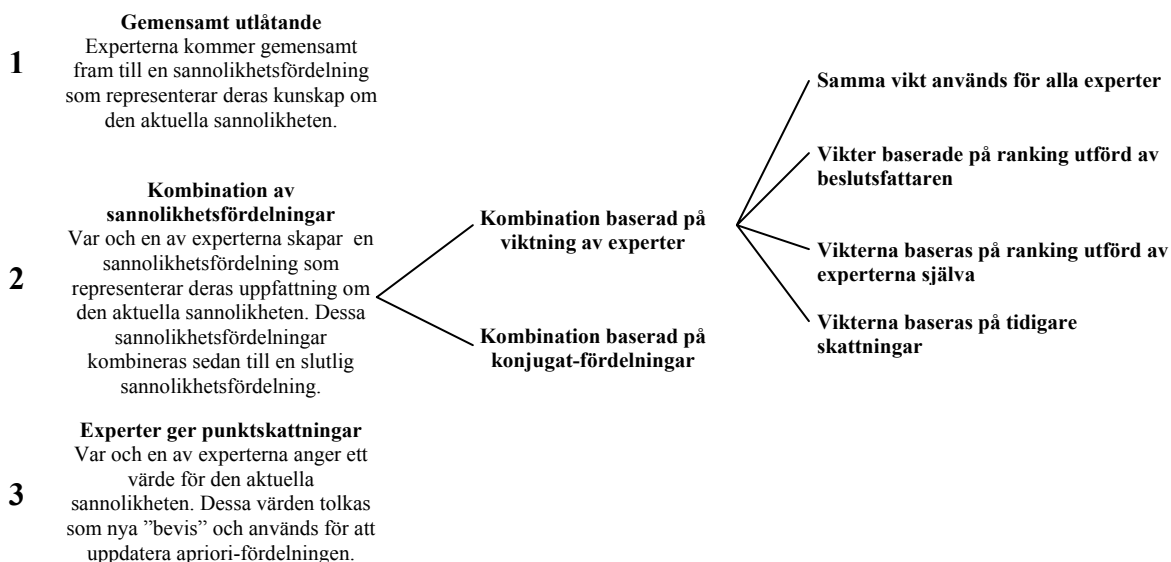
1

**Gemensamt utlåtande**
Experterna kommer gemensamt fram till en sannolikhetsfördelning som representerar deras kunskap om den aktuella sannolikheten.

2

**Kombination av sannolikhetsfördelningar**
Var och en av experterna skapar en sannolikhetsfördelning som representerar deras uppfattning om den aktuella sannolikheten. Dessa sannolikhetsfördelningar kombineras sedan till en slutlig sannolikhetsfördelning.

**Kombination baserad på viktning av experter**

**Kombination baserad på konjugat-fördelningar**

**Samma vikt används för alla experter**

**Vikter baserade på ranking utförd av beslutsfattaren**

**Vikterna baseras på ranking utförd av experterna själva**

**Vikterna baseras på tidigare skattningar**

3

**Experter ger punktskattningar**
Var och en av experterna anger ett värde för den aktuella sannolikheten. Dessa värden tolkas som nya "bevis" och används för att uppdatera apriori-fördelningen.